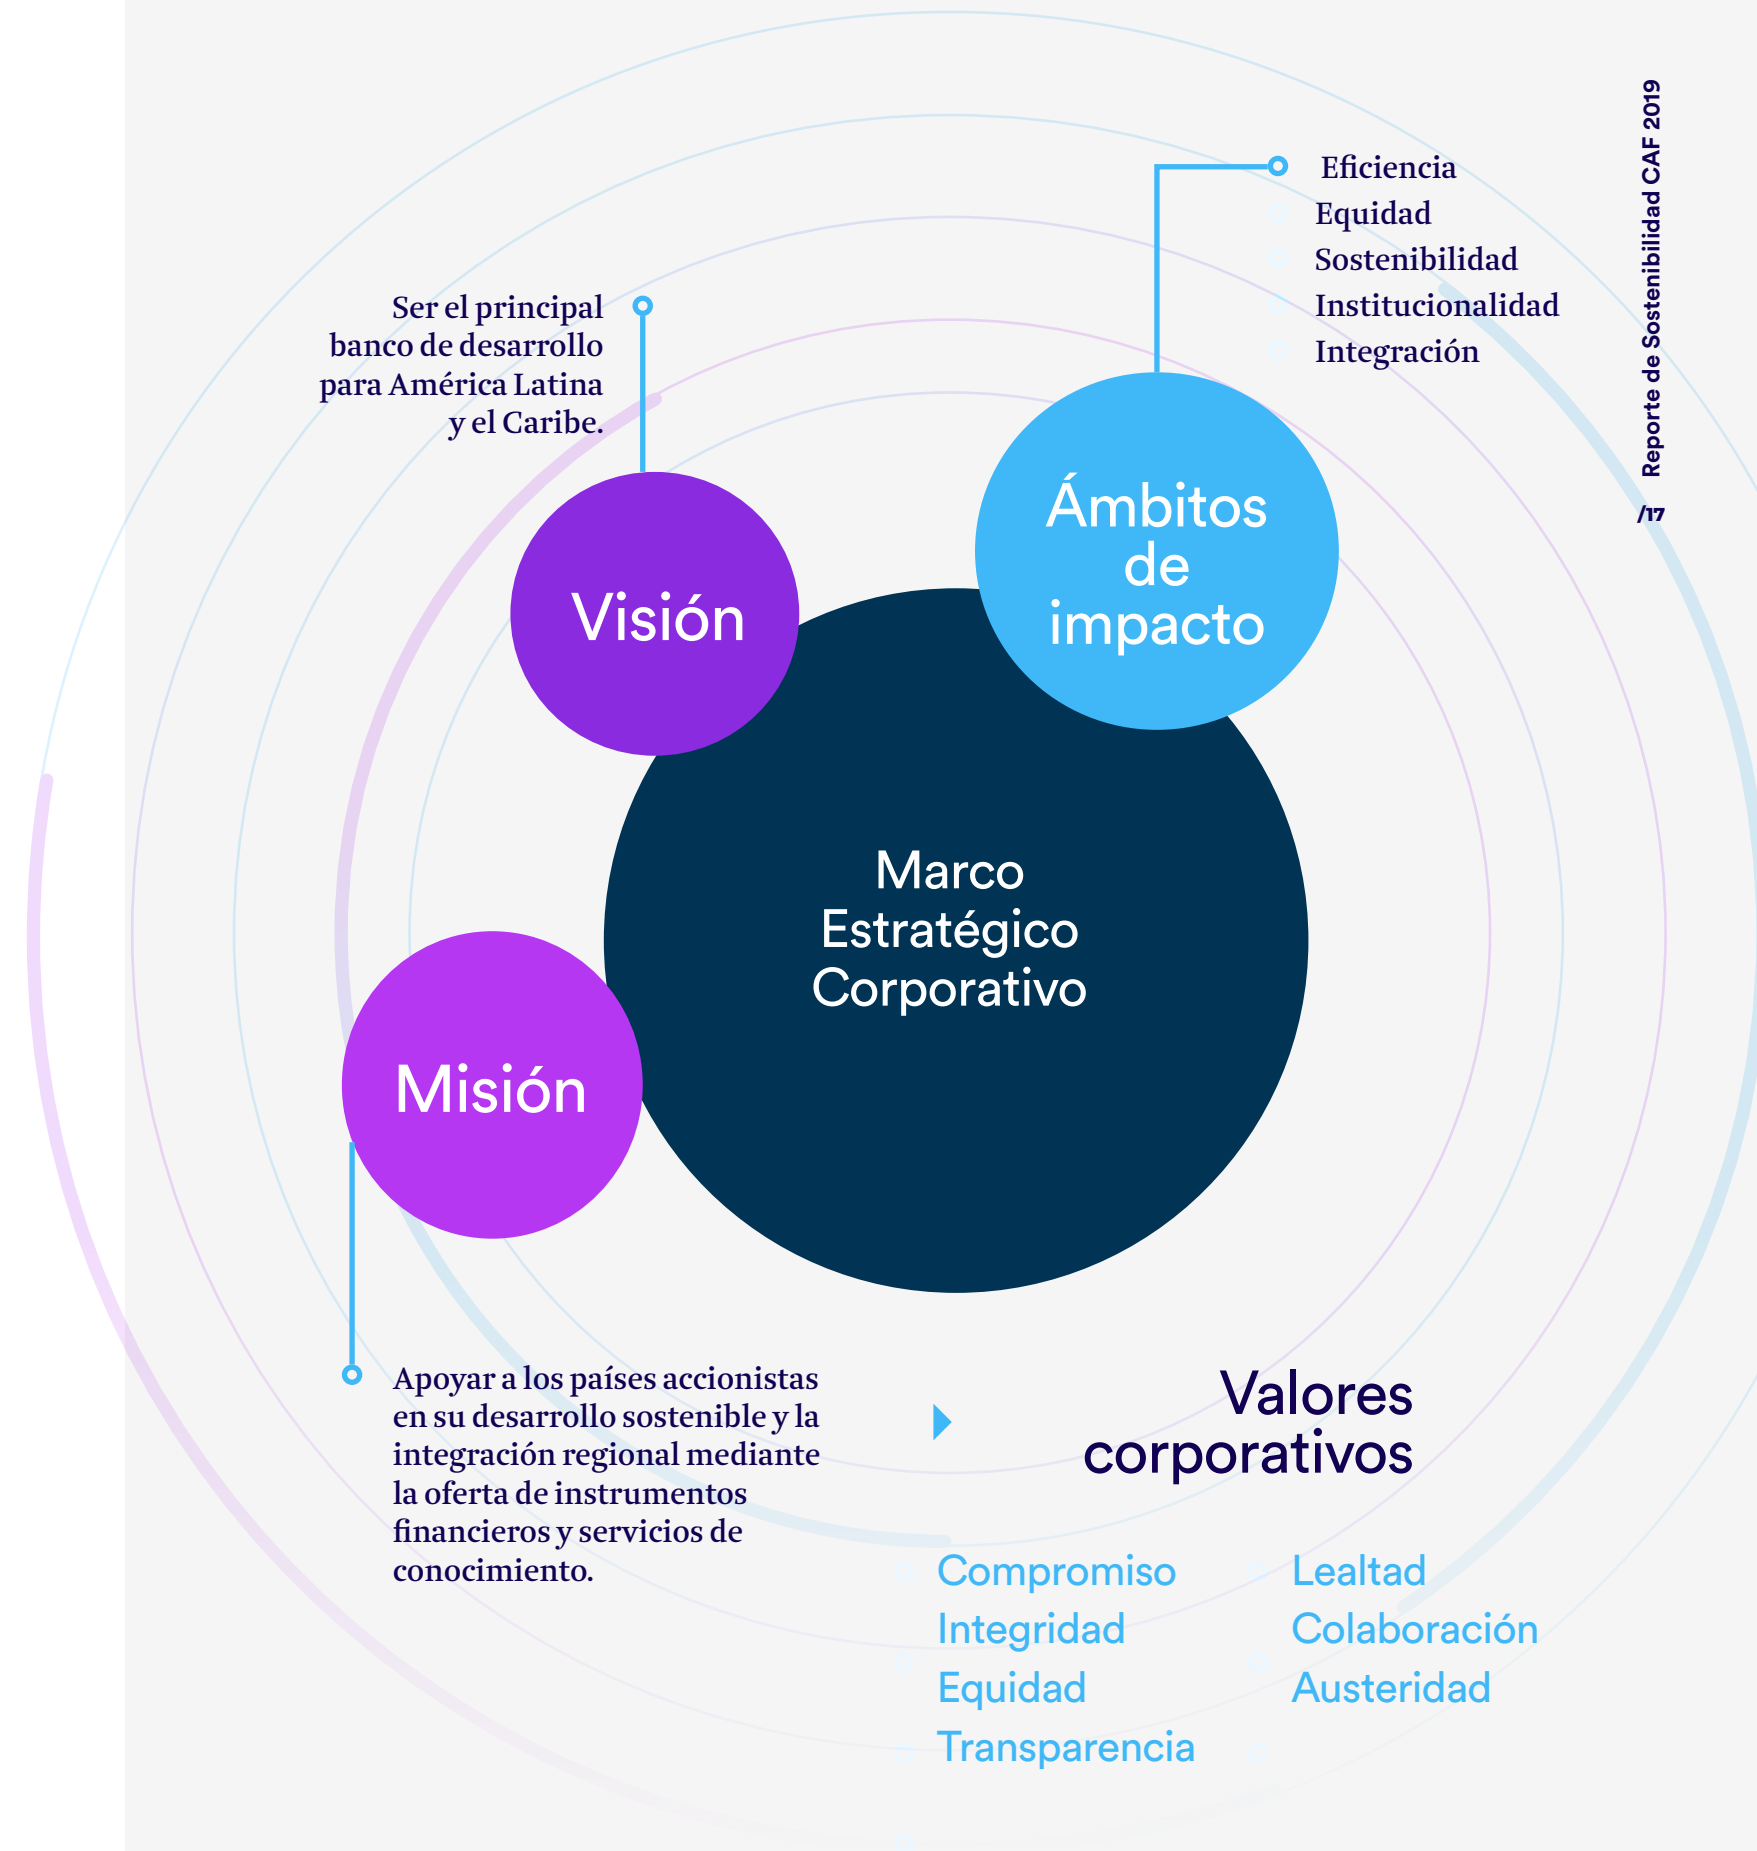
Reporte de Sostenibilidad CAF 2019

/17

Ser el principal banco de desarrollo para América Latina y el Caribe.

Visión

Eficiencia
Equidad
Sostenibilidad
Institucionalidad
Integración

Ámbitos de impacto

Marco Estratégico Corporativo

Misión

Apoyar a los países accionistas en su desarrollo sostenible y la integración regional mediante la oferta de instrumentos financieros y servicios de conocimiento.

Valores corporativos

Compromiso
Integridad
Equidad
Transparencia

Lealtad
Colaboración
Austeridad